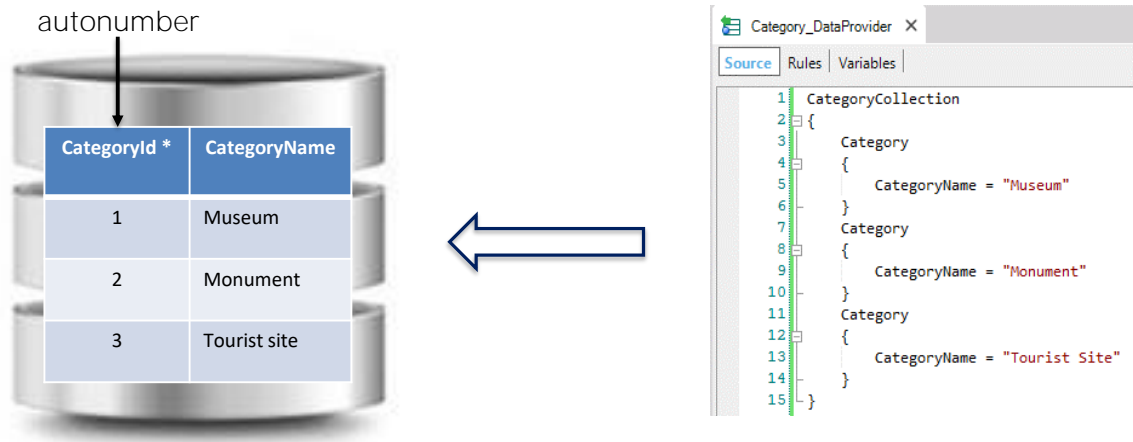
autonumber

| CategoryId * | CategoryName |
|---|---|
| 1 | Museum |
| 2 | Monument |
| 3 | Tourist site |

Category_DataProvider ×

Source | Rules | Variables

1 CategoryCollection
2 {
3 Category
4 {
5 CategoryName = "Museum"
6 }
7 Category
8 {
9 CategoryName = "Monument"
10 }
11 Category
12 {
13 CategoryName = "Tourist Site"
14 }
15 }